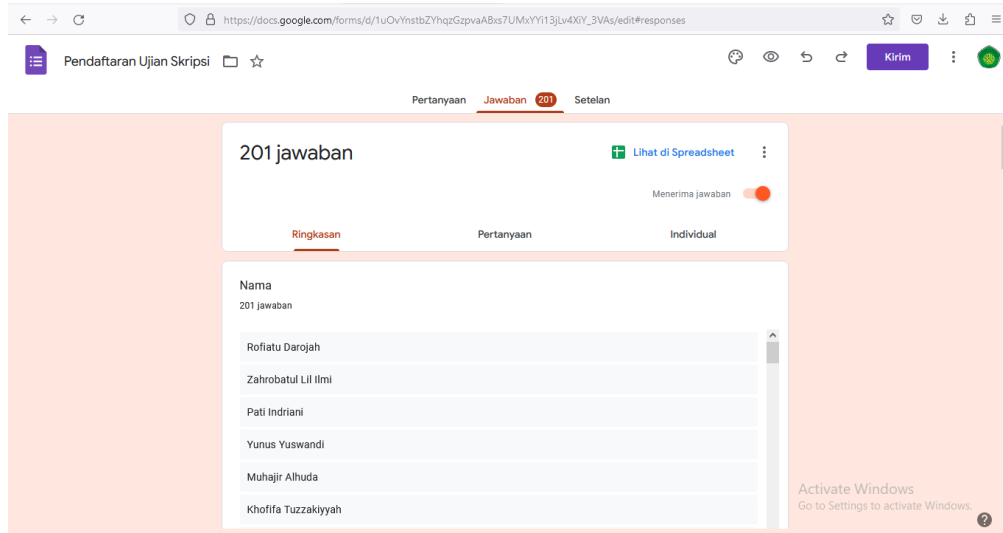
https://docs.google.com/forms/d/1uOvYnstbZYhqzGzpvaABxs7UMxYYi13jLv4XiY_3VAs/edit#responses

Pendaftaran Ujian Skripsi

Kirim

Pertanyaan Jawaban 201 Setelan

201 jawaban

Lihat di Spreadsheet

Menerima jawaban

Ringkasan Pertanyaan Individual

Nama

201 jawaban

Rofiatu Darojah

Zahrobatul Lil Ilmi

Pati Indriani

Yunus Yuswandi

Muhajir Alhuda

Khofifa Tuzzakiyyah

Activate Windows
Go to Settings to activate Windows.